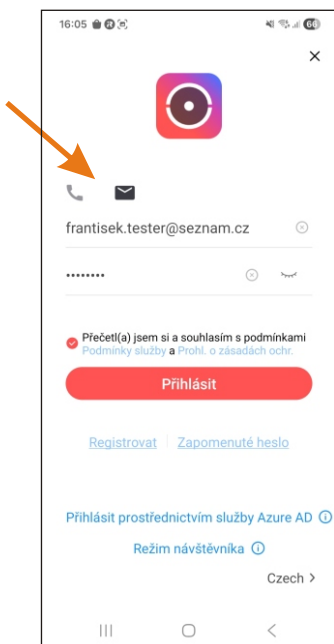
16:05

frantisek.tester@seznam.cz

•••••••••

Přečetl(a) jsem si a souhlasím s podmínkami Podmínky služby a Prohl. o zásadách ochr.

Přihlásit

Registrovat | Zapomenuté heslo

Přihlásit prostřednictvím služby Azure AD

Režim návštěvníka

Czech >